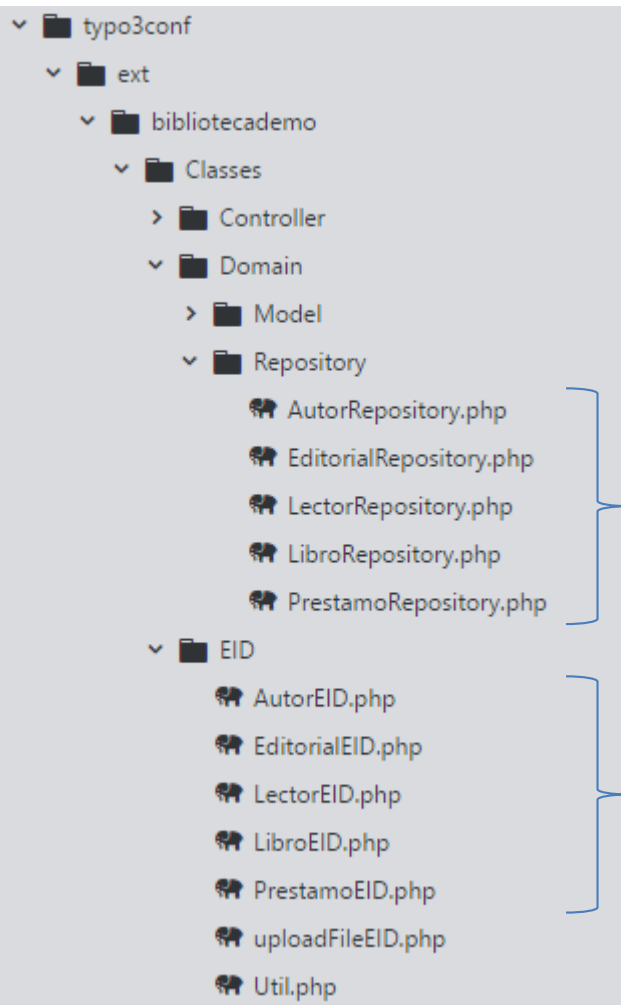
typo3conf
ext
bibliotecademo
Classes
Controller
Domain
Model
Repository
AutorRepository.php
EditorialRepository.php
LectorRepository.php
LibroRepository.php
PrestamoRepository.php
EID
AutorEID.php
EditorialEID.php
LectorEID.php
LibroEID.php
PrestamoEID.php
uploadFileEID.php
Util.php